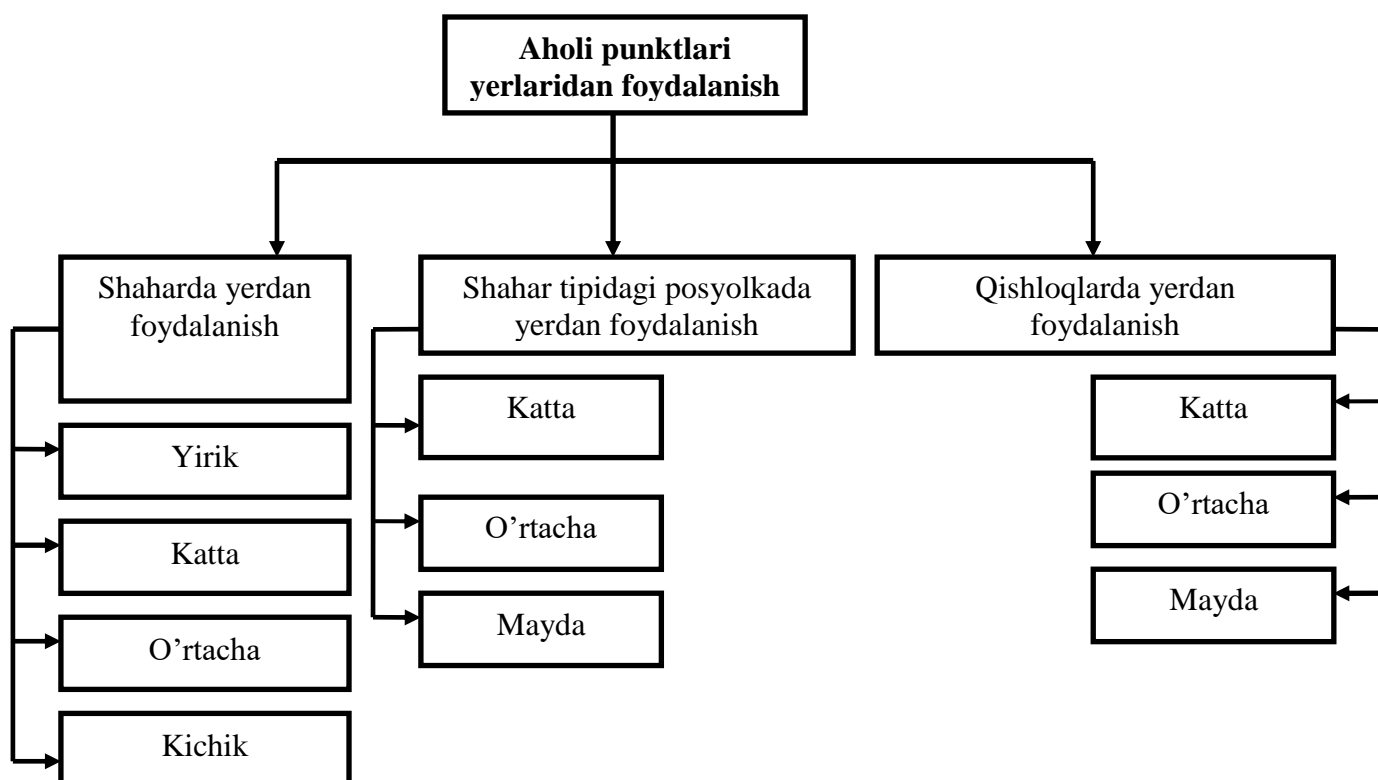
**Aholi punktlari yerlaridan foydalanish**

Shaharda yerdan foydalanish

Yirik

Katta

O’rtacha

Kichik

Shahar tipidagi posyolkada yerdan foydalanish

Katta

O’rtacha

Mayda

Qishloqlarda yerdan foydalanish

Katta

O’rtacha

Mayda